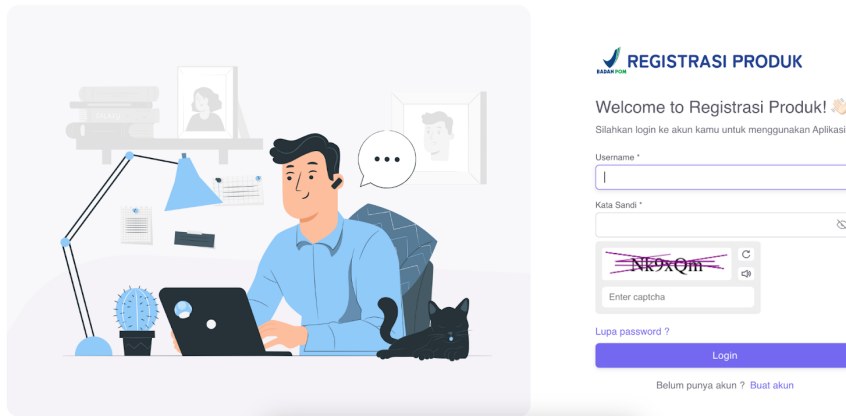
BADAN POM REGISTRASI PRODUK

Welcome to Registrasi Produk! 👋🏻

Silahkan login ke akun kamu untuk menggunakan Aplikasi

Username *

|

Kata Sandi *

Nk9xQm

Enter captcha

Lupa password ?

Login

Belum punya akun ? Buat akun